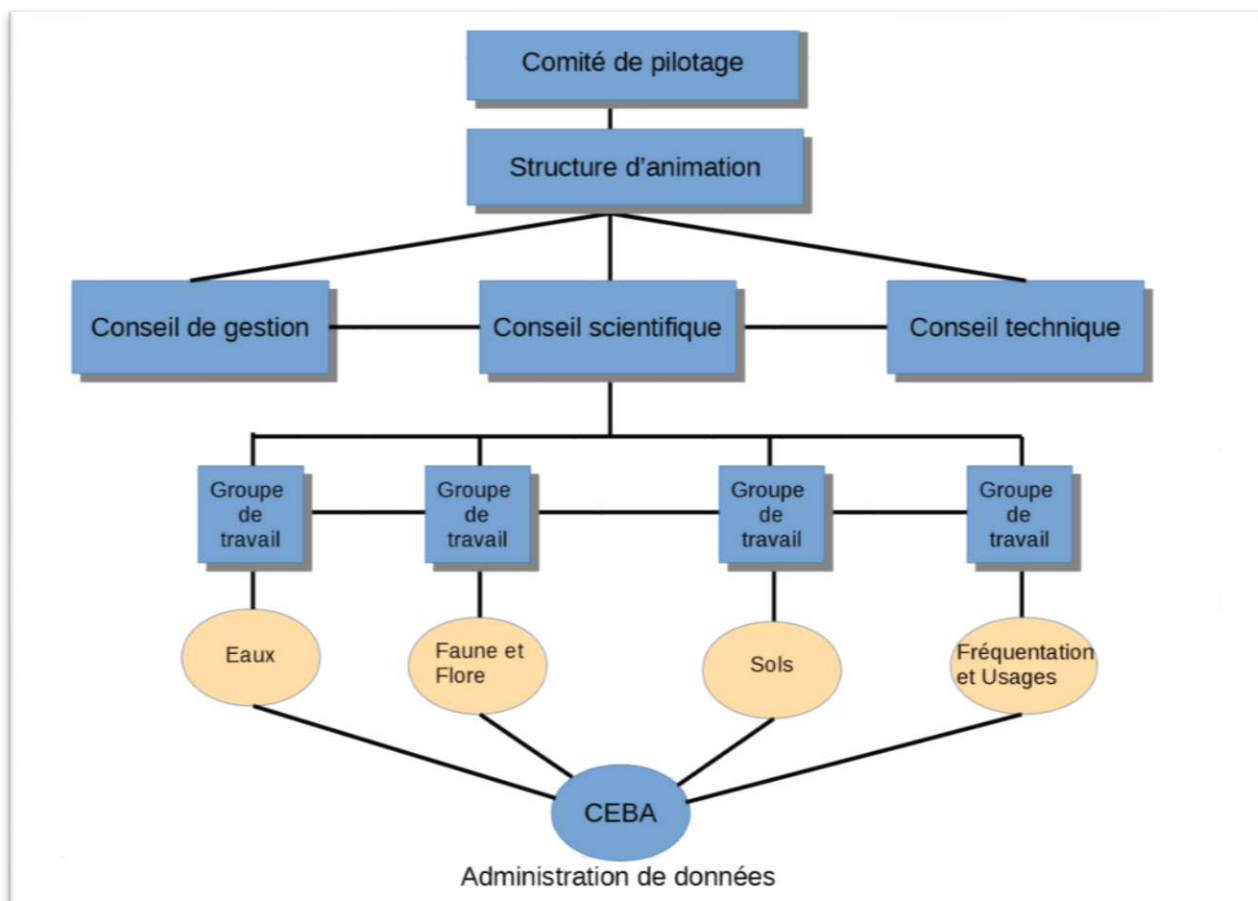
Comité de pilotage

Structure d'animation

Conseil de gestion

Conseil scientifique

Conseil technique

Groupe de travail

Groupe de travail

Groupe de travail

Groupe de travail

Eaux

Faune et Flore

Sols

Fréquentation et Usages

CEBA

Administration de données